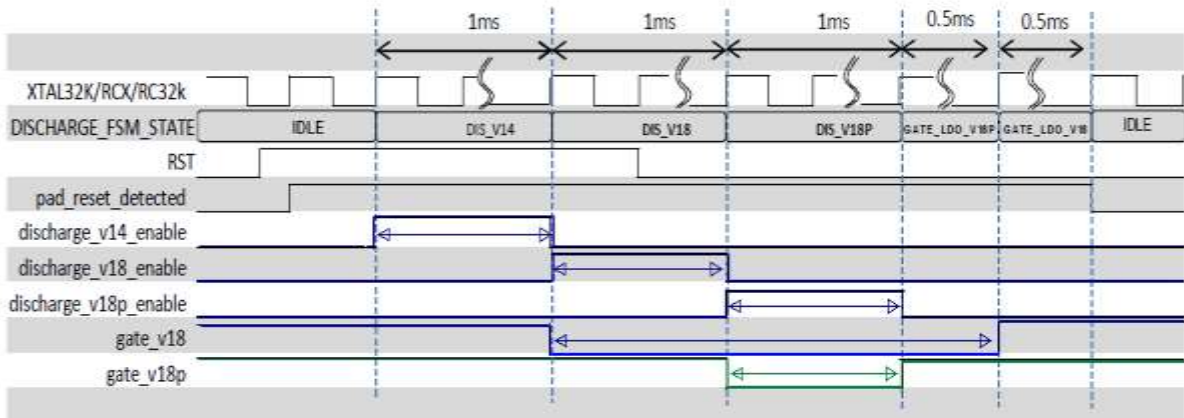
1ms 1ms 1ms 0.5ms 0.5ms

XTAL32K/RCX/RC32k

DISCHARGE_FSM_STATE IDLE DIS_V14 DIS_V18 DIS_V18P GATE_LDO_V18P GATE_LDO_V18 IDLE

RST

pad_reset_detected

discharge_v14_enable

discharge_v18_enable

discharge_v18p_enable

gate_v18

gate_v18p